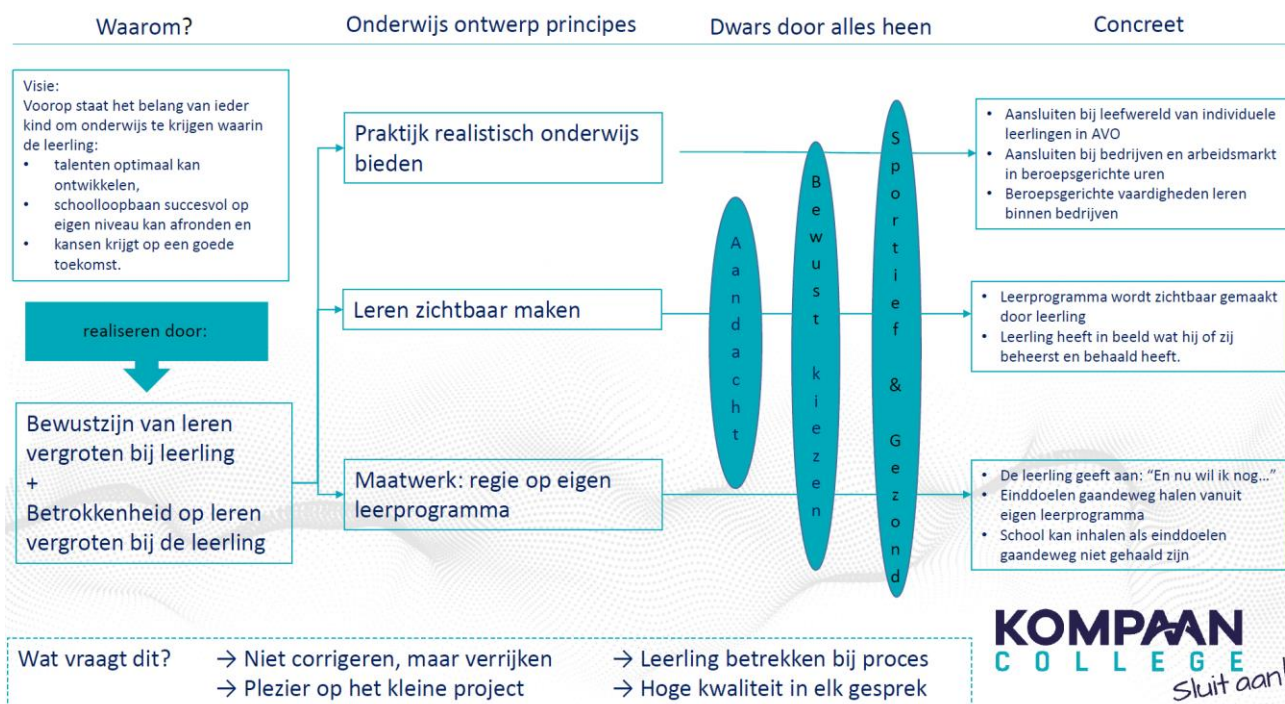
Waarom?

Onderwijs ontwerp principes

Dwars door alles heen

Concreet

Visie:
Voorop staat het belang van ieder kind om onderwijs te krijgen waarin de leerling:
• talenten optimaal kan ontwikkelen,
• schoolloopbaan succesvol op eigen niveau kan afronden en
• kansen krijgt op een goede toekomst.

realiseren door:

Bewustzijn van leren vergroten bij leerling
+
Betrokkenheid op leren vergroten bij de leerling

Praktijk realistisch onderwijs bieden

Leren zichtbaar maken

Maatwerk: regie op eigen leerprogramma

Aandacht

Bewust kiezen

Sportief & Gezond

• Aansluiten bij leefwereld van individuele leerlingen in AVO
• Aansluiten bij bedrijven en arbeidsmarkt in beroepsgerichte uren
• Beroepsgerichte vaardigheden leren binnen bedrijven

• Leerprogramma wordt zichtbaar gemaakt door leerling
• Leerling heeft in beeld wat hij of zij beheerst en behaald heeft.

• De leerling geeft aan: "En nu wil ik nog…"
• Einddoelen gaandeweg halen vanuit eigen leerprogramma
• School kan inhalen als einddoelen gaandeweg niet gehaald zijn

Wat vraagt dit? → Niet corrigeren, maar verrijken → Leerling betrekken bij proces
→ Plezier op het kleine project → Hoge kwaliteit in elk gesprek

KOMPAAN COLLEGE Sluit aan!